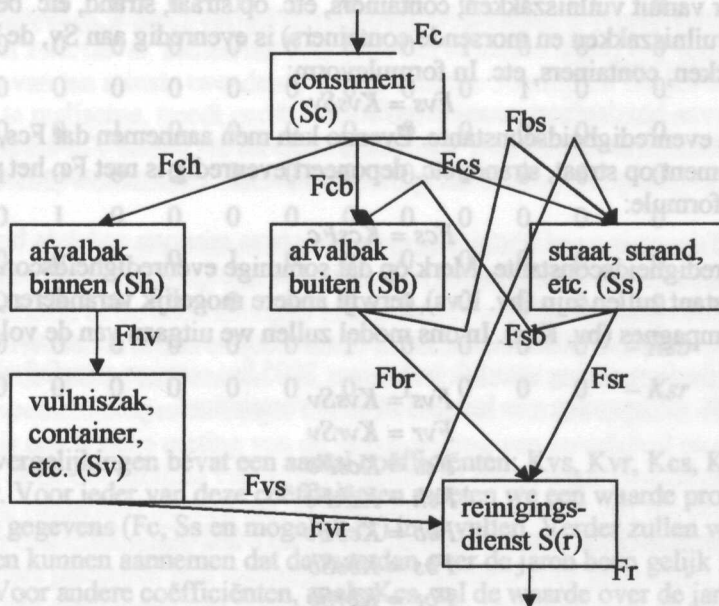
Fc

consument (Sc)

Fch

Fcb

Fcs

Fbs

afvalbak binnen (Sh)

afvalbak buiten (Sb)

straat, strand, etc. (Ss)

Fhv

Fsb

Fbr

Fsr

vuilniszak, container, etc. (Sv)

Fvs

Fvr

reinigingsdienst S(r)

Fr